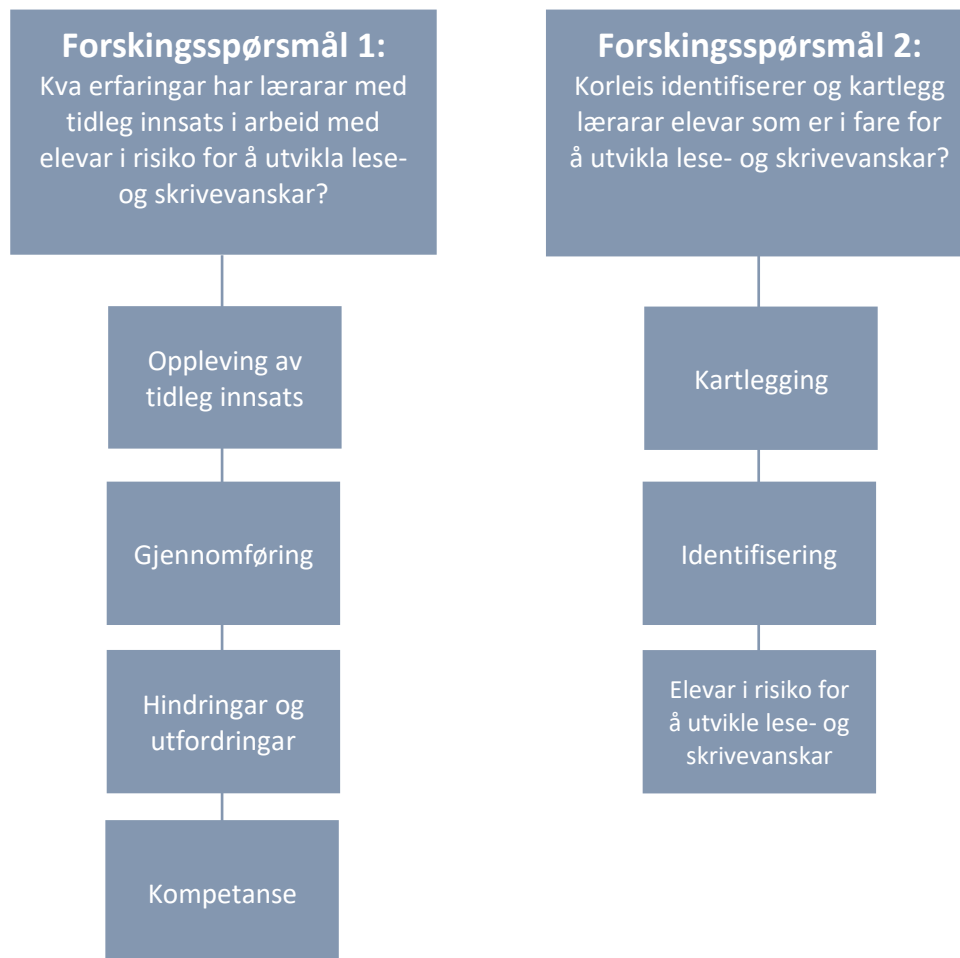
**Forskingsspørsmål 1:**
Kva erfaringar har lærarar med tidleg innsats i arbeid med elevar i risiko for å utvikla lese- og skrivevanskar?

Oppleving av tidleg innsats

Gjennomføring

Hindringar og utfordringar

Kompetanse

**Forskingsspørsmål 2:**
Korleis identifiserer og kartlegg lærarar elevar som er i fare for å utvikla lese- og skrivevanskar?

Kartlegging

Identifisering

Elevar i risiko for å utvikle lese- og skrivevanskar